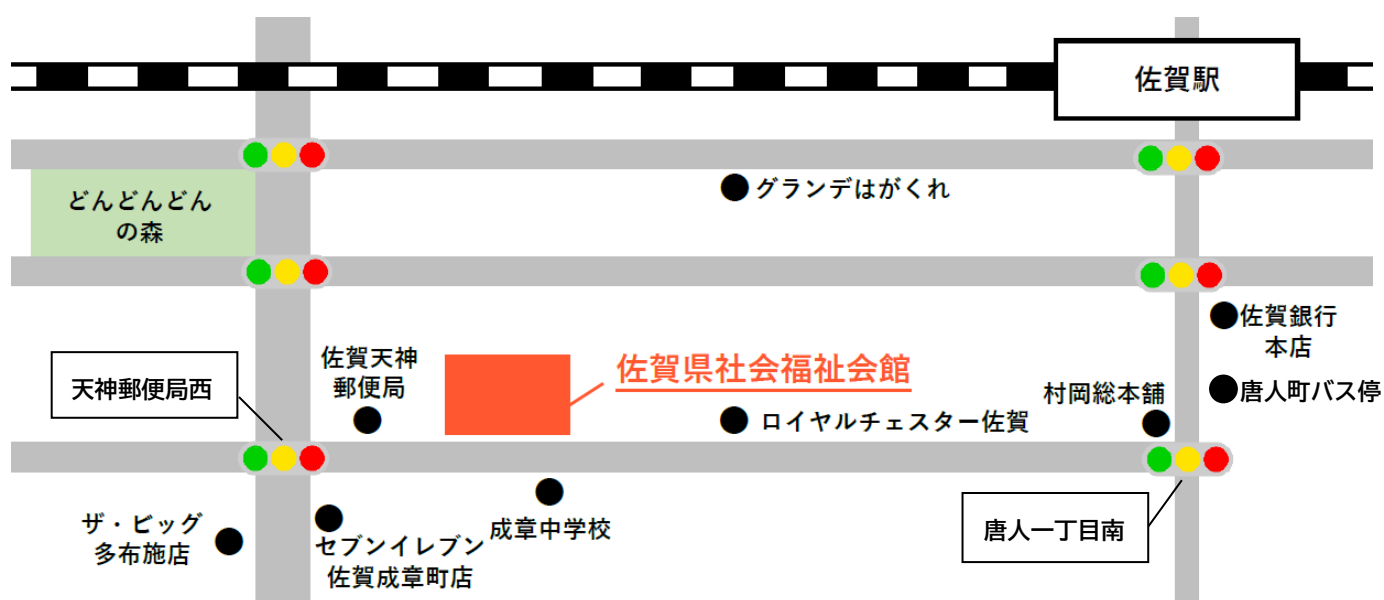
佐賀駅

どんどんどんの森

グランデはがくれ

佐賀銀行本店

唐人町バス停

佐賀天神郵便局

佐賀県社会福祉会館

村岡総本舗

天神郵便局西

ロイヤルチェスター佐賀

ザ・ビッグ多布施店

セブンイレブン佐賀成章町店

成章中学校

唐人一丁目南